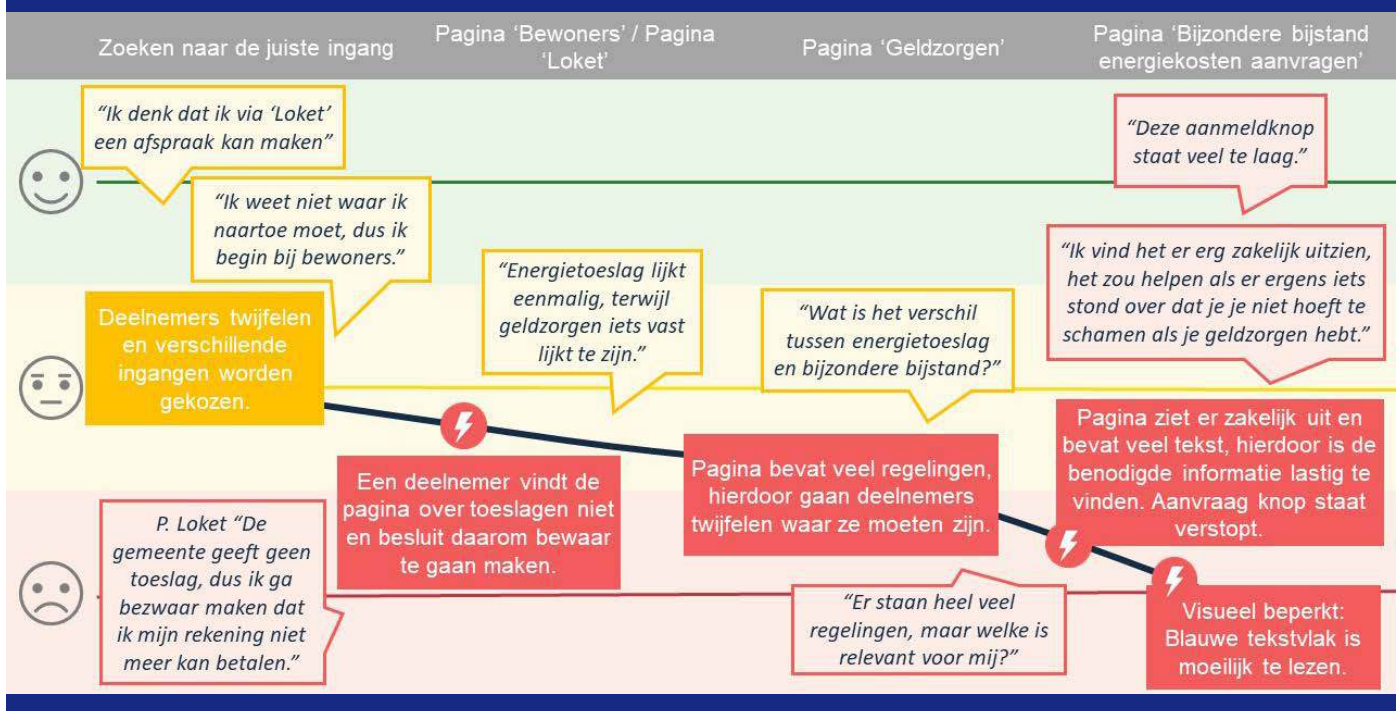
Zoeken naar de juiste ingang

Pagina 'Bewoners' / Pagina 'Loket'

Pagina 'Geldzorgen'

Pagina 'Bijzondere bijstand energiekosten aanvragen'

"Ik denk dat ik via 'Loket' een afspraak kan maken"

"Ik weet niet waar ik naartoe moet, dus ik begin bij bewoners."

"Deze aanmeldknop staat veel te laag."

"Ik vind het er erg zakelijk uitzien, het zou helpen als er ergens iets stond over dat je je niet hoeft te schamen als je geldzorgen hebt."

"Energietoeslag lijkt eenmalig, terwijl geldzorgen iets vast lijkt te zijn."

"Wat is het verschil tussen energietoeslag en bijzondere bijstand?"

Deelnemers twijfelen en verschillende ingangen worden gekozen.

Een deelnemer vindt de pagina over toeslagen niet en besluit daarom bewaar te gaan maken.

Pagina bevat veel regelingen, hierdoor gaan deelnemers twijfelen waar ze moeten zijn.

Pagina ziet er zakelijk uit en bevat veel tekst, hierdoor is de benodigde informatie lastig te vinden. Aanvraag knop staat verstopt.

P. Loket "De gemeente geeft geen toeslag, dus ik ga bezwaar maken dat ik mijn rekening niet meer kan betalen."

"Er staan heel veel regelingen, maar welke is relevant voor mij?"

Visueel beperkt: Blauwe tekstvlak is moeilijk te lezen.